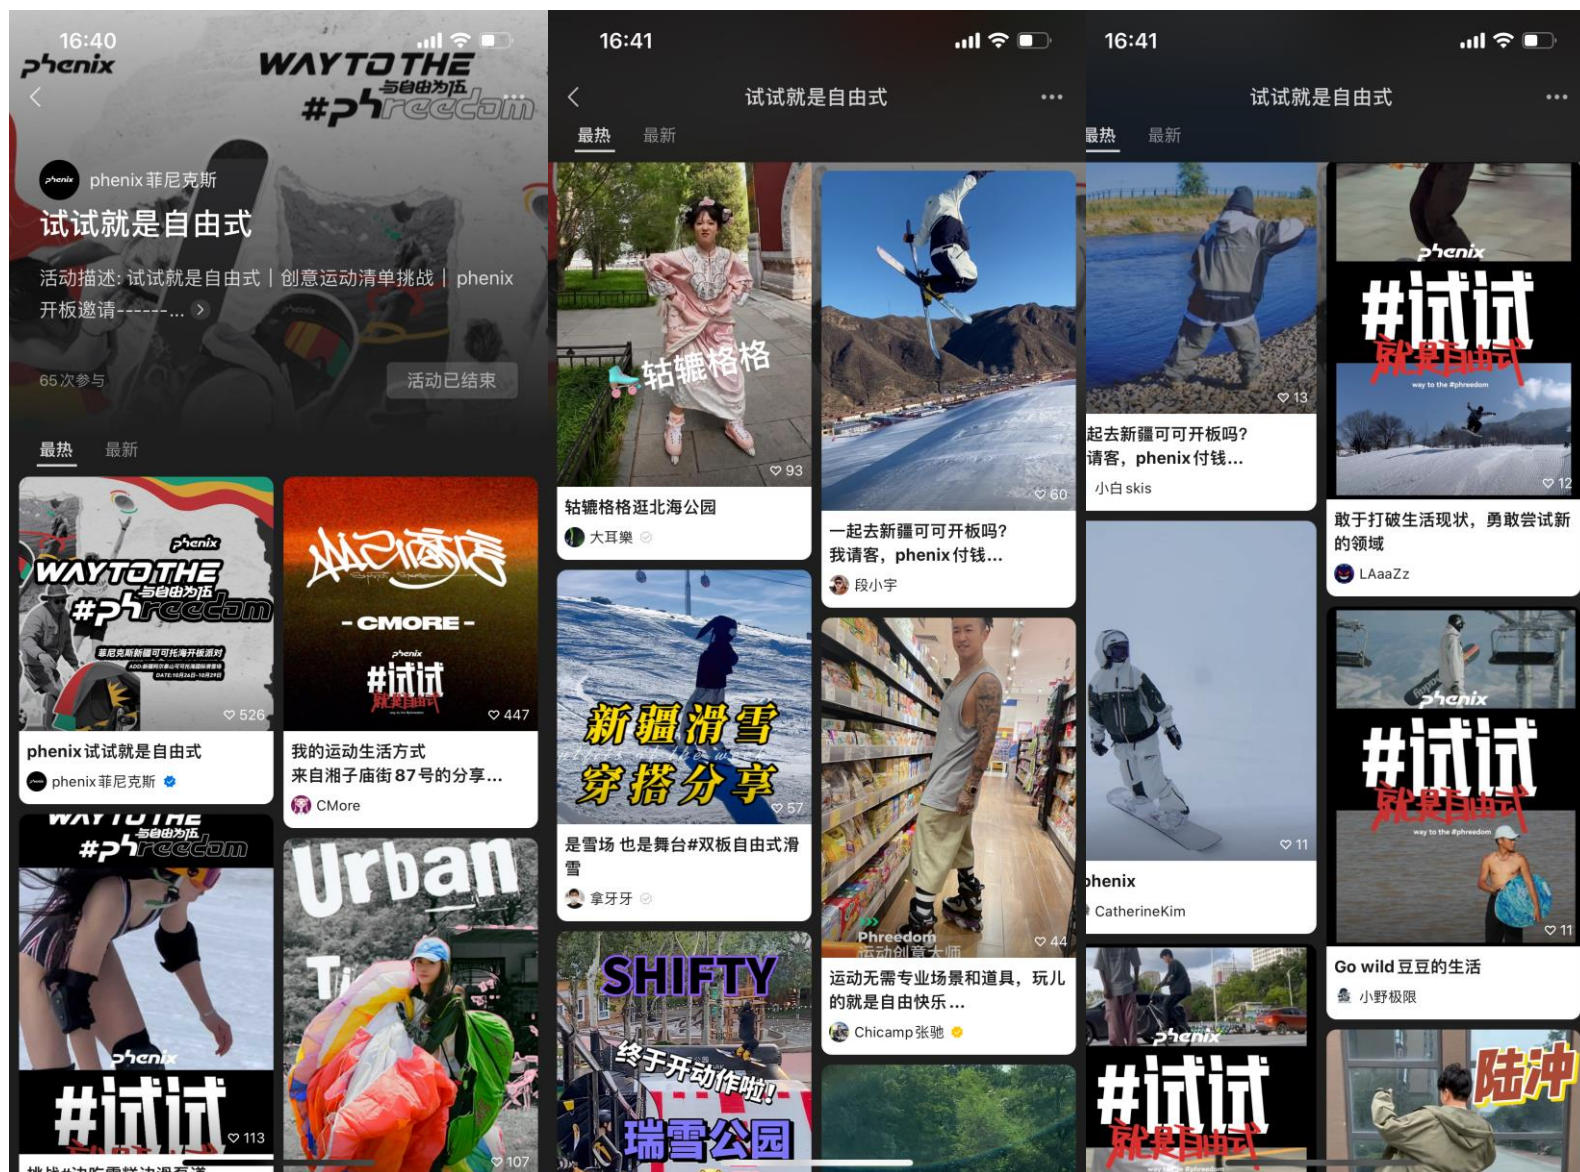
16:40

phenix

WAY TO THE 与自由为伍 #Phreedom

phenix菲尼克斯

试试就是自由式

活动描述: 试试就是自由式｜创意运动清单挑战｜phenix开板邀请-------... >

65次参与

活动已结束

最热 最新

phenix WAY TO THE 与自由为伍 #Phreedom

菲尼克斯新疆可可托海开板派对

♡ 526

phenix试试就是自由式

phenix菲尼克斯

- CMORE -

#试试 就是自由式

♡ 447

我的运动生活方式 来自湘子庙街87号的分享...

CMore

WAY TO THE 与自由为伍 #Phreedom

phenix

#试试

♡ 113

Urban

♡ 107

16:41

试试就是自由式

最热 最新

轱辘格格

♡ 93

轱辘格格逛北海公园

大耳樂

♡ 60

一起去新疆可开板吗? 我请客，phenix付钱...

段小宇

新疆滑雪 穿搭分享

♡ 57

是雪场 也是舞台#双板自由式滑雪

拿牙牙

Phreedom 运动创意大师

♡ 44

运动无需专业场景和道具，玩儿的就是自由快乐...

Chicamp张驰

SHIFTY

终于开动作啦!

瑞雪公园

16:41

试试就是自由式

最热 最新

♡ 13

起去新疆可可开板吗? 请客，phenix付钱...

小白 skis

phenix

#试试 就是自由式

way to the #phreedom

♡ 12

敢于打破生活现状，勇敢尝试新的领域

LAaaZz

♡ 11

phenix

CatherineKim

phenix

#试试 就是自由式

way to the #phreedom

♡ 11

Go wild 豆豆的生活

小野极限

phenix

#试试 就是自由式

陆冲